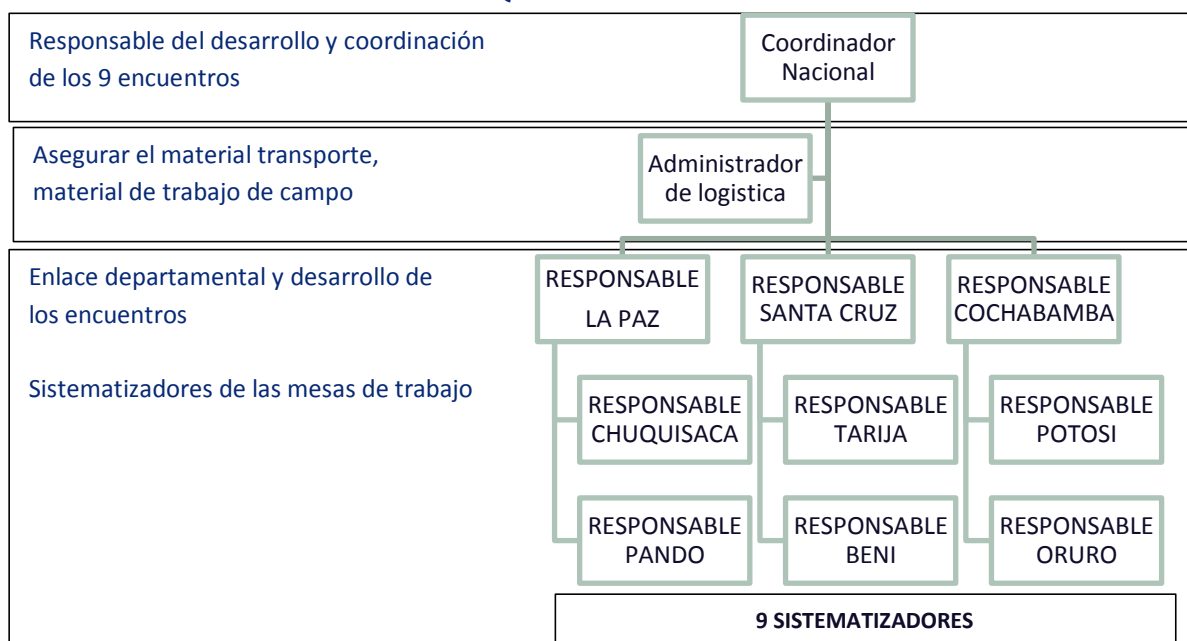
Responsable del desarrollo y coordinación de los 9 encuentros

Coordinador Nacional

Asegurar el material transporte, material de trabajo de campo

Administrador de logistica

Enlace departamental y desarrollo de los encuentros

Sistematizadores de las mesas de trabajo

RESPONSABLE LA PAZ

RESPONSABLE SANTA CRUZ

RESPONSABLE COCHABAMBA

RESPONSABLE CHUQUISACA

RESPONSABLE TARIJA

RESPONSABLE POTOSI

RESPONSABLE PANDO

RESPONSABLE BENI

RESPONSABLE ORURO

9 SISTEMATIZADORES